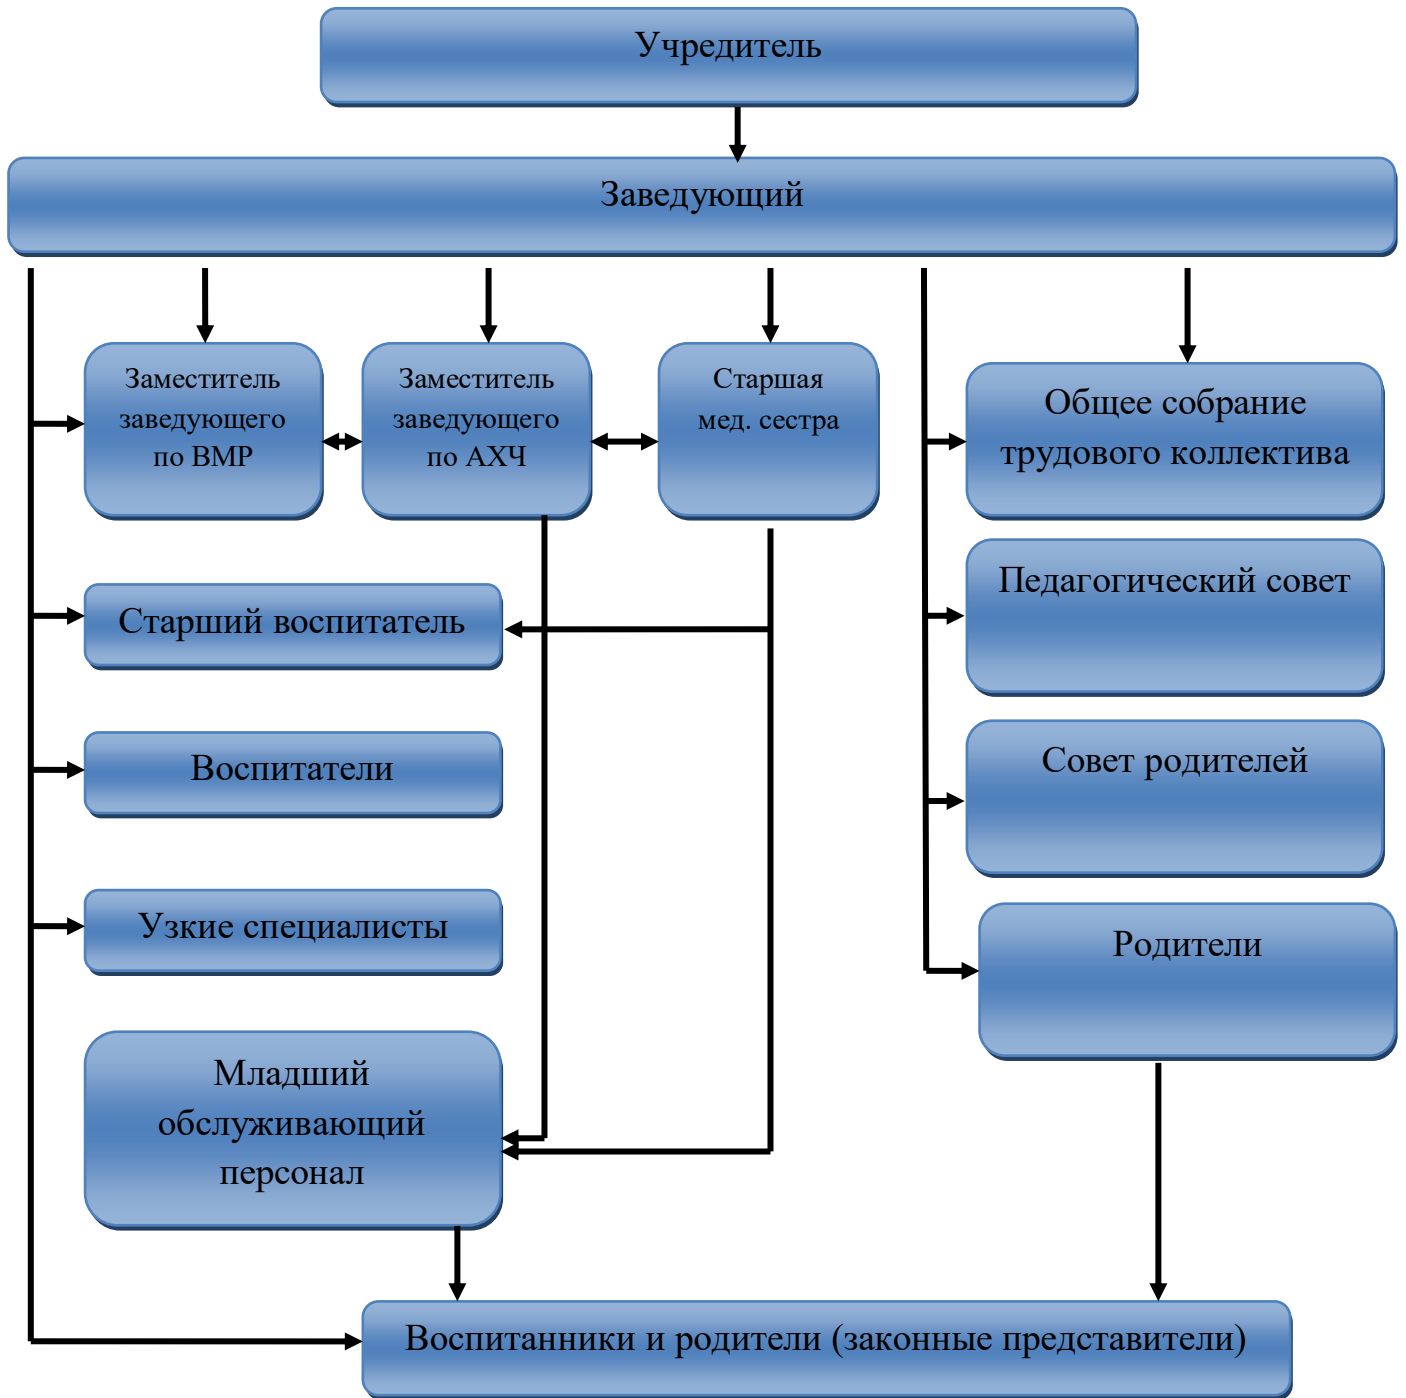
Учредитель

Заведующий

Заместитель заведующего по ВМР

Заместитель заведующего по АХЧ

Старшая мед. сестра

Общее собрание трудового коллектива

Педагогический совет

Совет родителей

Родители

Старший воспитатель

Воспитатели

Узкие специалисты

Младший обслуживающий персонал

Воспитанники и родители (законные представители)